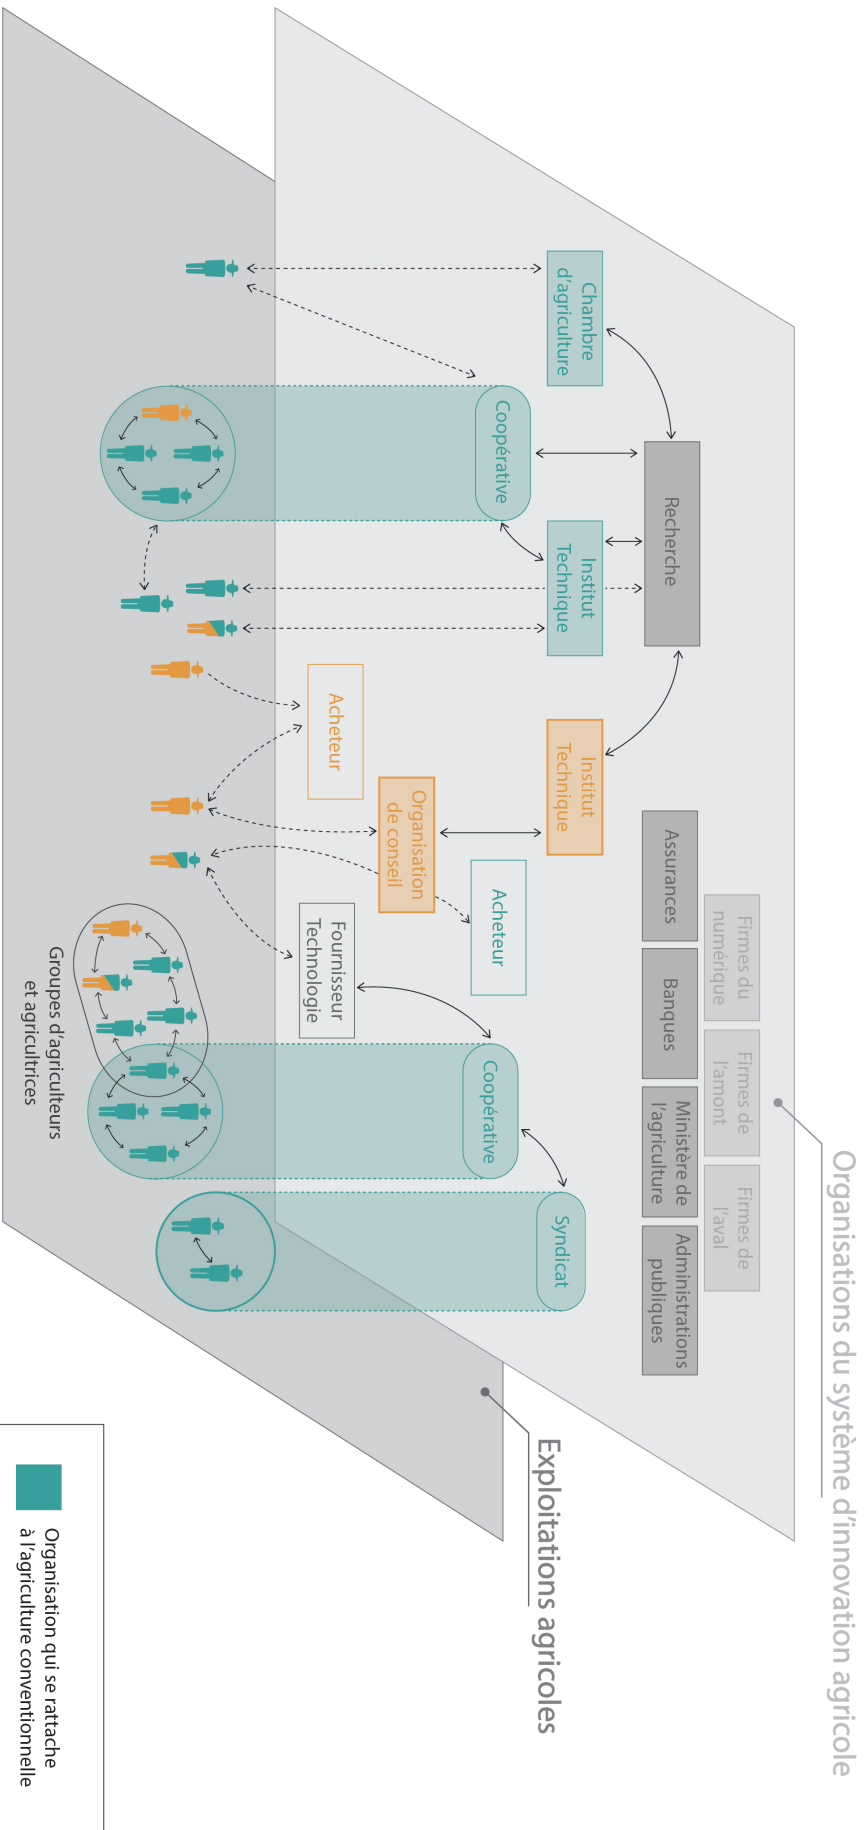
Organisations du système d'innovation agricole

Exploitations agricoles

Chambre d'agriculture

Recherche

Coopérative

Institut Technique

Acheteur

Institut Technique

Organisation de conseil

Acheteur

Fournisseur Technologie

Assurances

Firmes du numérique

Banques

Firmes de l'amont

Ministère de l'agriculture

Firmes de l'aval

Administrations publiques

Coopérative

Syndicat

Groupes d'agriculteurs et agricultrices

Organisation qui se rattache à l'agriculture conventionnelle